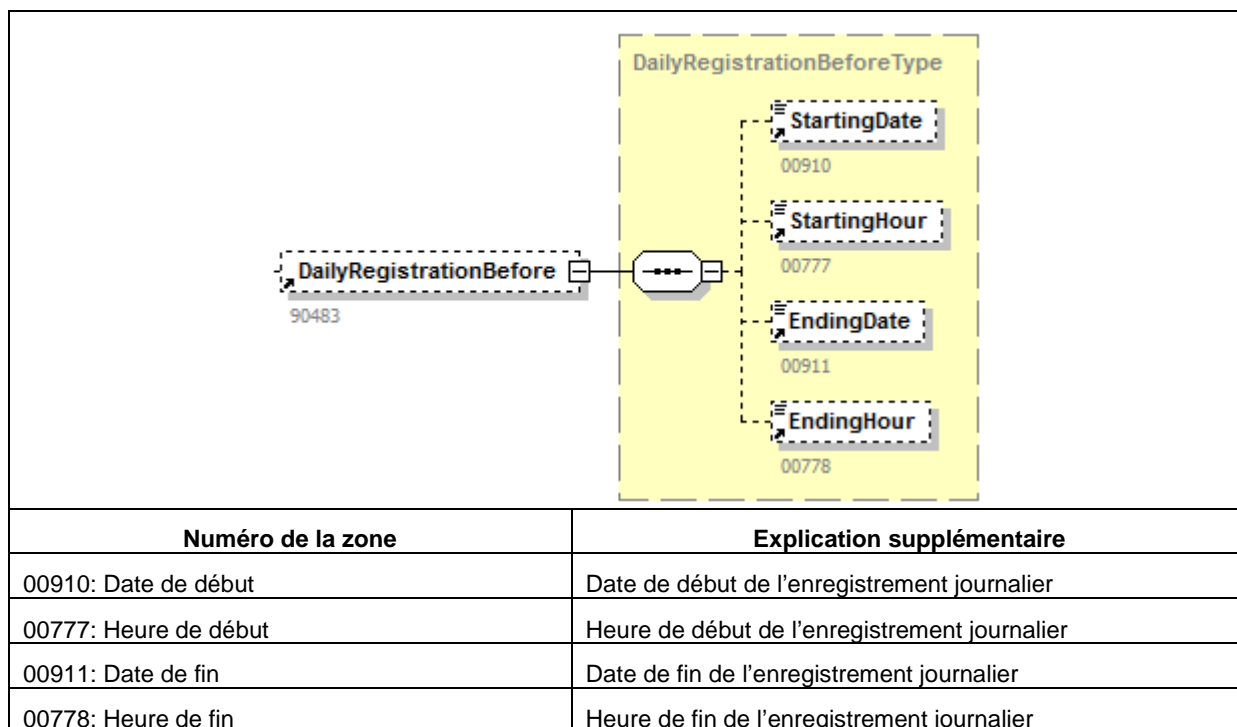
DailyRegistrationBeforeType

StartingDate
00910

StartingHour
00777

DailyRegistrationBefore
90483

EndingDate
00911

EndingHour
00778

| Numéro de la zone | Explication supplémentaire |
|---|---|
| 00910: Date de début | Date de début de l'enregistrement journalier |
| 00777: Heure de début | Heure de début de l'enregistrement journalier |
| 00911: Date de fin | Date de fin de l'enregistrement journalier |
| 00778: Heure de fin | Heure de fin de l'enregistrement journalier |